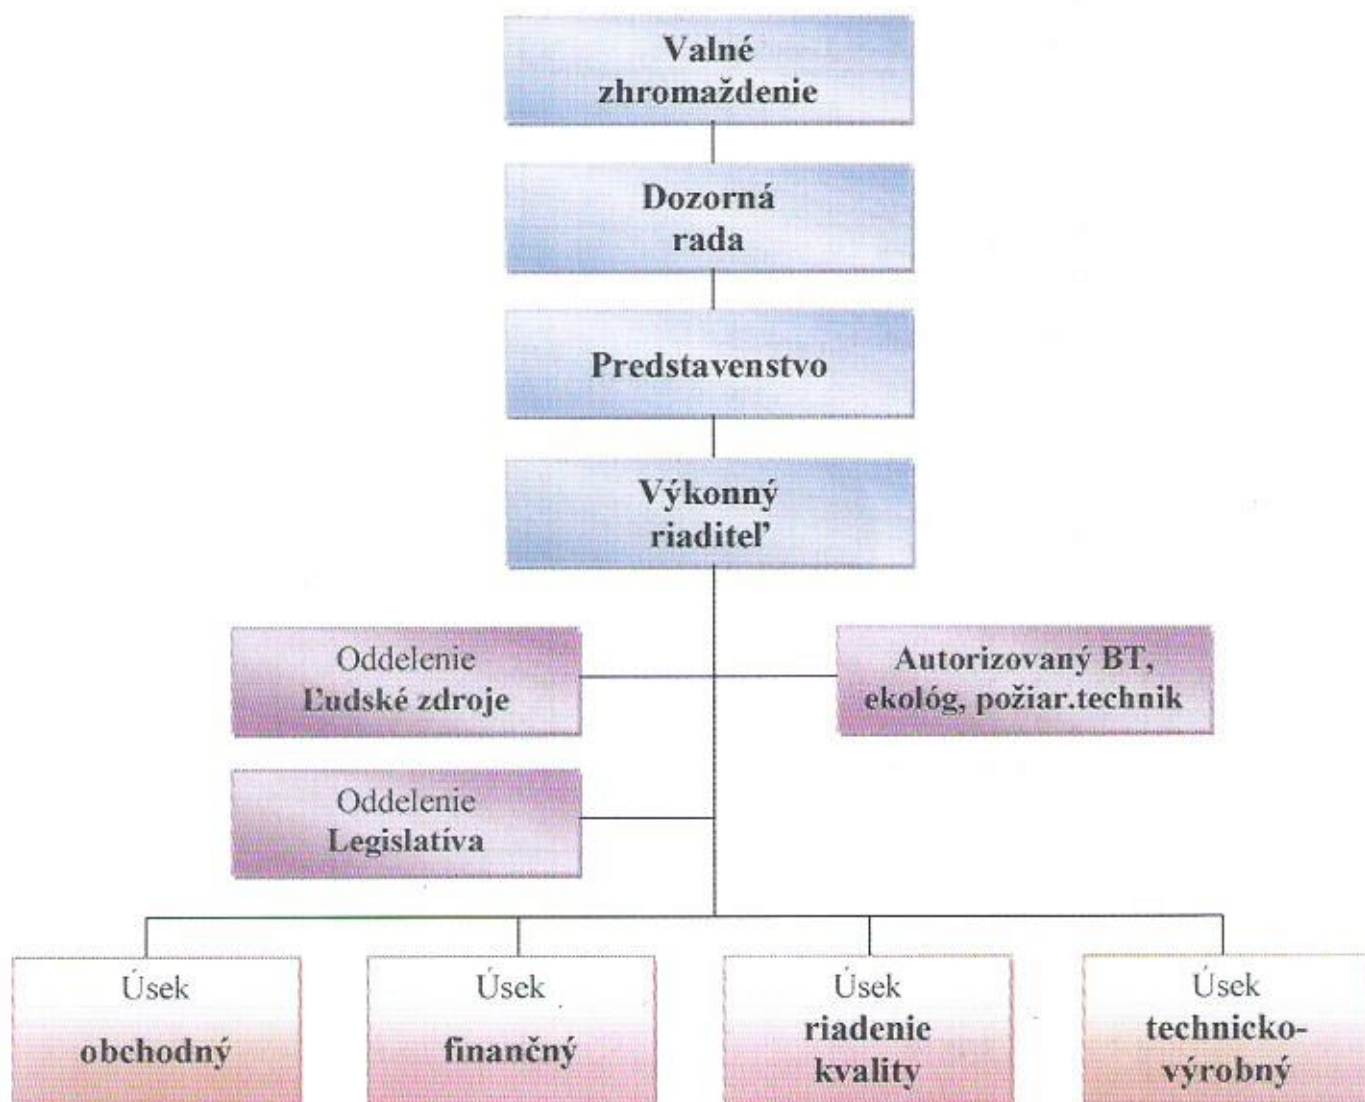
Valné zhromaždenie

Dozorná rada

Predstavenstvo

Výkonný riaditeľ

Oddelenie Ľudské zdroje

Autorizovaný BT, ekológ, požiar.technik

Oddelenie Legislatíva

Úsek obchodný

Úsek finančný

Úsek riadenie kvality

Úsek technicko-výrobný